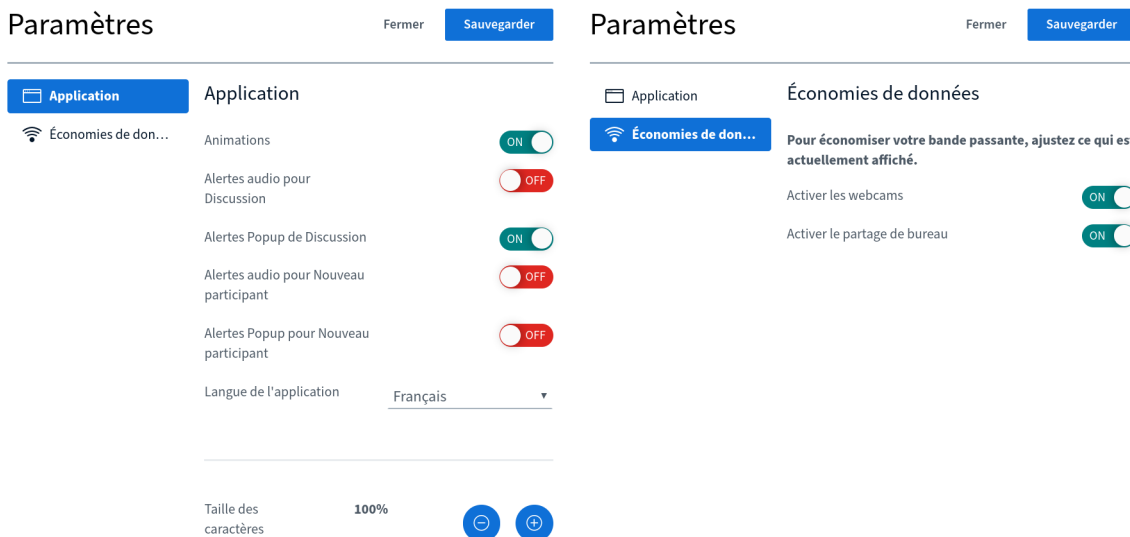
Paramètres

Fermer Sauvegarder

Application

Économies de don…

Application

Animations ON

Alertes audio pour Discussion OFF

Alertes Popup de Discussion ON

Alertes audio pour Nouveau participant OFF

Alertes Popup pour Nouveau participant OFF

Langue de l'application Français

Taille des caractères 100%

Paramètres

Fermer Sauvegarder

Application

Économies de don…

Économies de données

Pour économiser votre bande passante, ajustez ce qui es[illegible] actuellement affiché.

Activer les webcams ON

Activer le partage de bureau ON